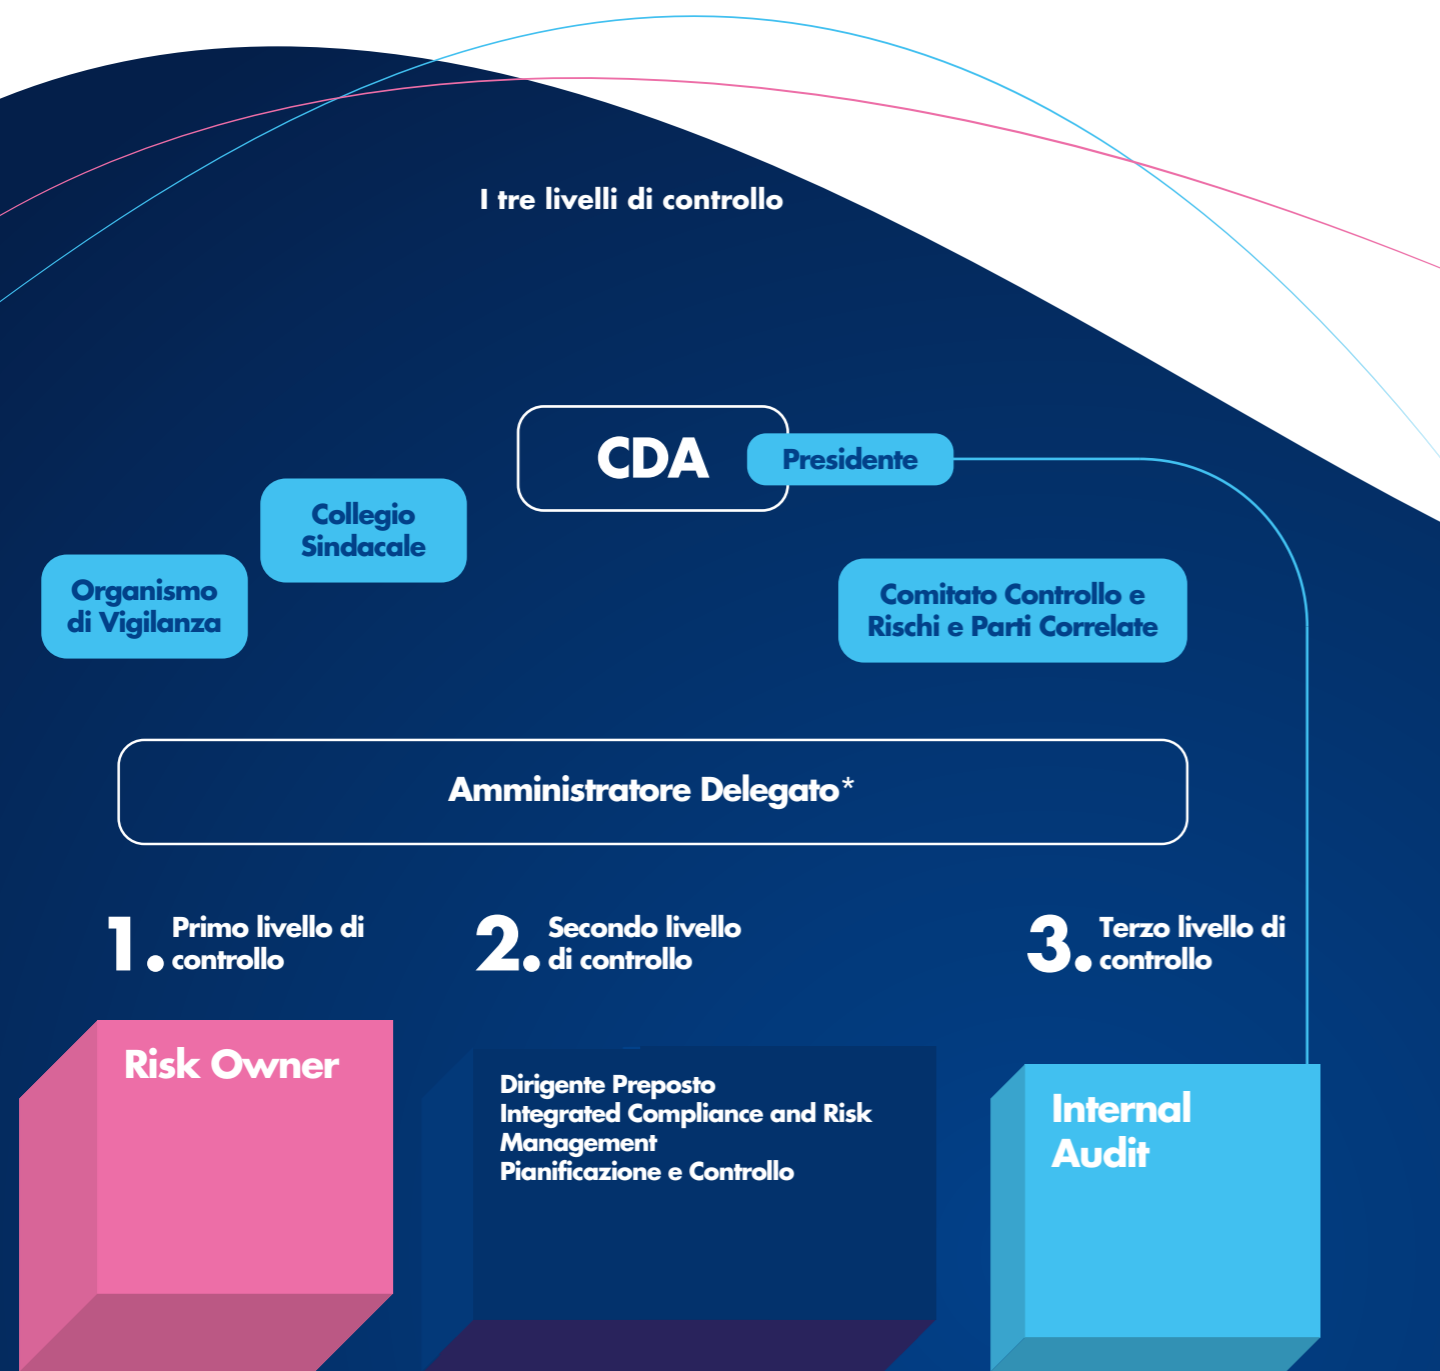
I tre livelli di controllo

CDA

Presidente

Collegio Sindacale

Organismo di Vigilanza

Comitato Controllo e Rischi e Parti Correlate

Amministratore Delegato*

1. Primo livello di controllo

2. Secondo livello di controllo

3. Terzo livello di controllo

Risk Owner

Dirigente Preposto
Integrated Compliance and Risk Management
Pianificazione e Controllo

Internal Audit